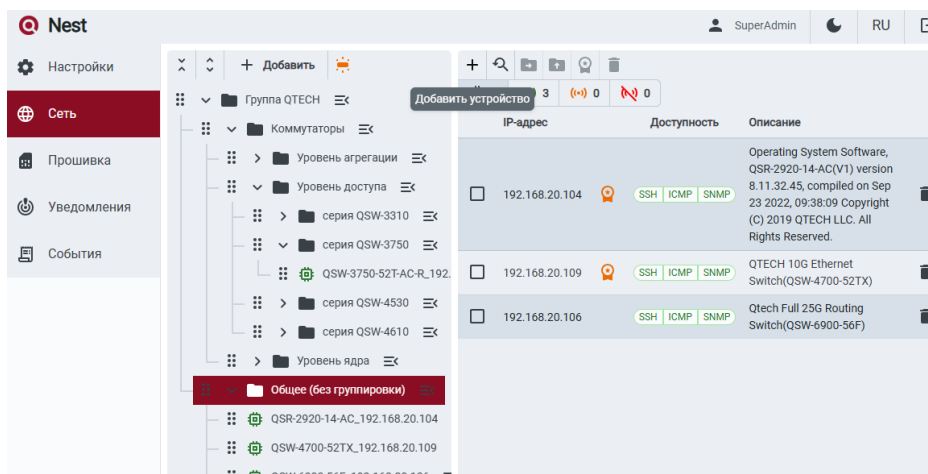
Nest

SuperAdmin RU

Настройки
Сеть
Прошивка
Уведомления
События

+ Добавить

Группа QTECH
Коммутаторы
Уровень агрегации
Уровень доступа
серия QSW-3310
серия QSW-3750
QSW-3750-52T-AC-R_192.
серия QSW-4530
серия QSW-4610
Уровень ядра
Общее (без группировки)
QSR-2920-14-AC_192.168.20.104
QSW-4700-52TX_192.168.20.109

Добавить устройство
3 0 0

| | IP-адрес | | Доступность | Описание |
|---|---|---|---|---|
| ☐ | 192.168.20.104 | | SSH ICMP SNMP | Operating System Software, QSR-2920-14-AC(V1) version 8.11.32.45, compiled on Sep 23 2022, 09:38:09 Copyright (C) 2019 QTECH LLC. All Rights Reserved. |
| ☐ | 192.168.20.109 | | SSH ICMP SNMP | QTECH 10G Ethernet Switch(QSW-4700-52TX) |
| ☐ | 192.168.20.106 | | SSH ICMP SNMP | Qtech Full 25G Routing Switch(QSW-6900-56F) |